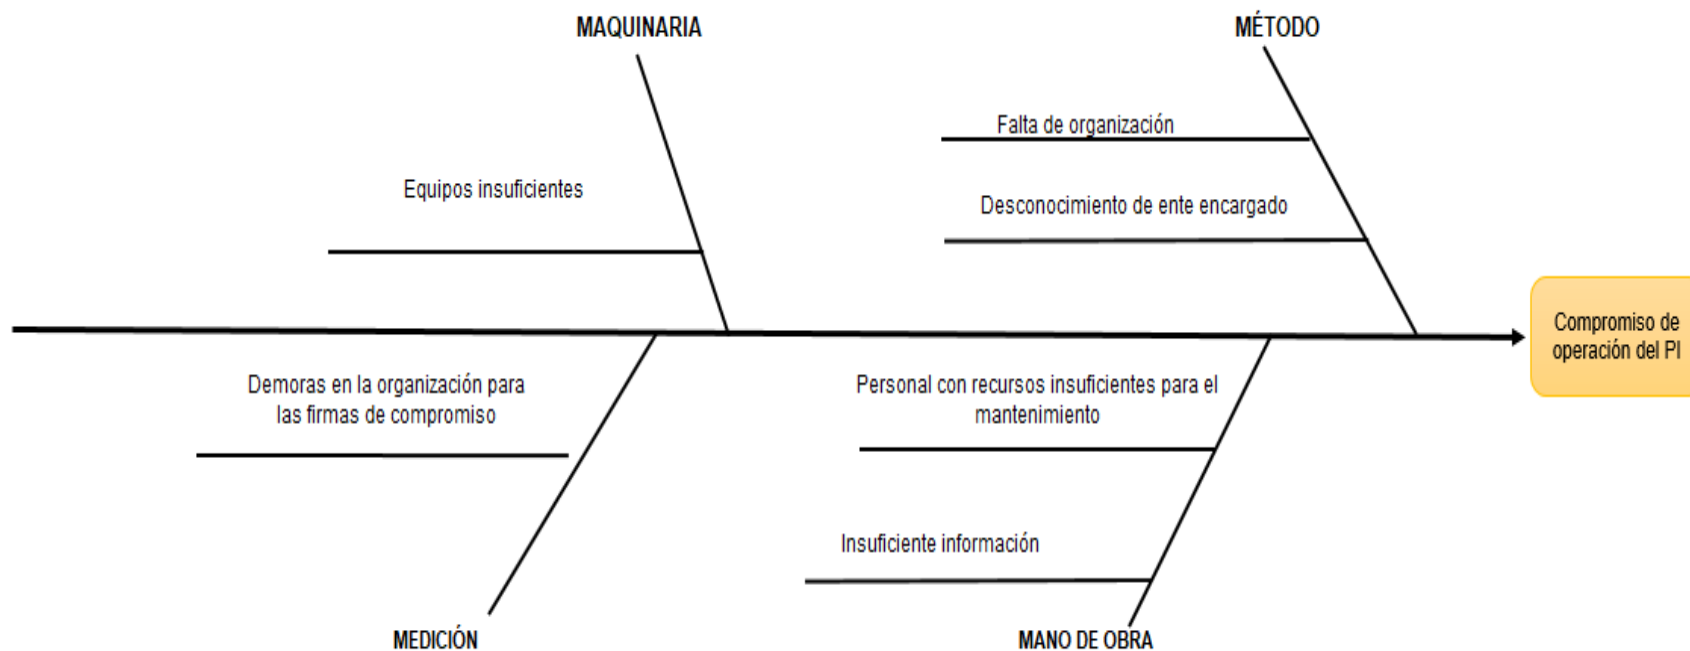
MAQUINARIA

Equipos insuficientes

MÉTODO

Falta de organización

Desconocimiento de ente encargado

Compromiso de operación del PI

Demoras en la organización para las firmas de compromiso

MEDICIÓN

Personal con recursos insuficientes para el mantenimiento

Insuficiente información

MANO DE OBRA